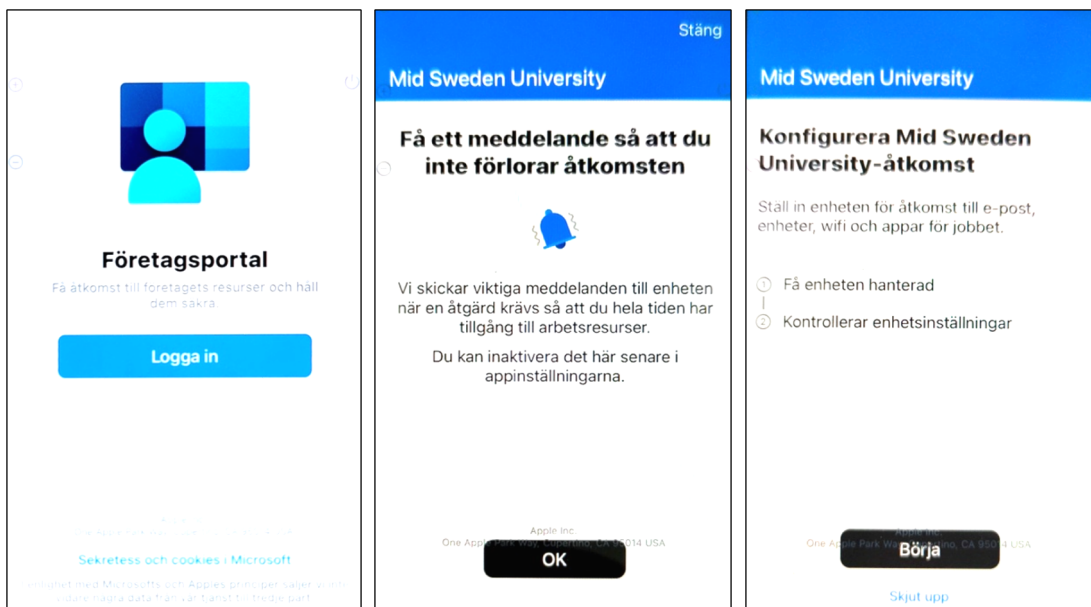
Företagsportal

Få åtkomst till företagets resurser och håll dem säkra.

Logga in

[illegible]

Sekretess och cookies i Microsoft

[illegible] med Microsofts och Apples principer säljer vi inte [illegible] data från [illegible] tjänst till tredje part

Stäng

Mid Sweden University

Få ett meddelande så att du inte förlorar åtkomsten

Vi skickar viktiga meddelanden till enheten när en åtgärd krävs så att du hela tiden har tillgång till arbetsresurser.

Du kan inaktivera det här senare i appinställningarna.

Apple Inc.
One Apple Park Way, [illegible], CA 95014 USA

OK

Mid Sweden University

Konfigurera Mid Sweden University-åtkomst

Ställ in enheten för åtkomst till e-post, enheter, wifi och appar för jobbet.

1 Få enheten hanterad

2 Kontrollerar enhetsinställningar

Apple Inc.
One Apple Park Way, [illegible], CA 95014 USA

Börja

Skjut upp